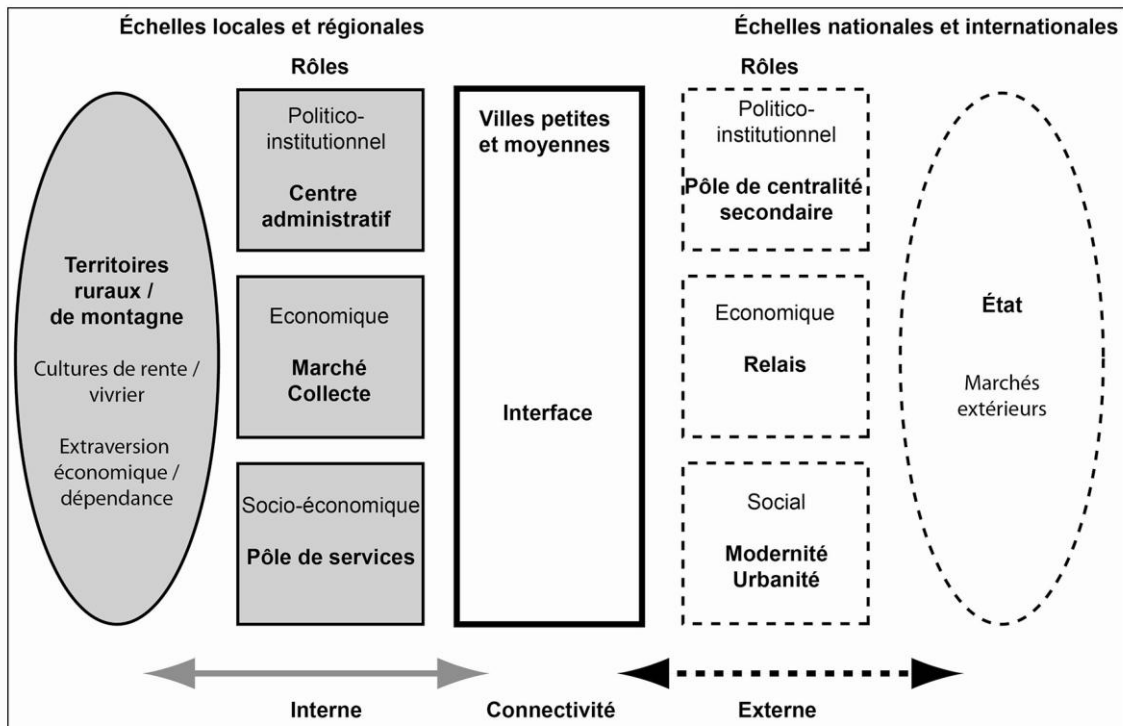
Échelles locales et régionales

Échelles nationales et internationales

Rôles

Rôles

Territoires ruraux / de montagne

Cultures de rente / vivrier

Extraversion économique / dépendance

Politico-institutionnel

Centre administratif

Economique

Marché Collecte

Socio-économique

Pôle de services

Villes petites et moyennes

Interface

Politico-institutionnel

Pôle de centralité secondaire

Economique

Relais

Social

Modernité Urbanité

État

Marchés extérieurs

Interne

Connectivité

Externe